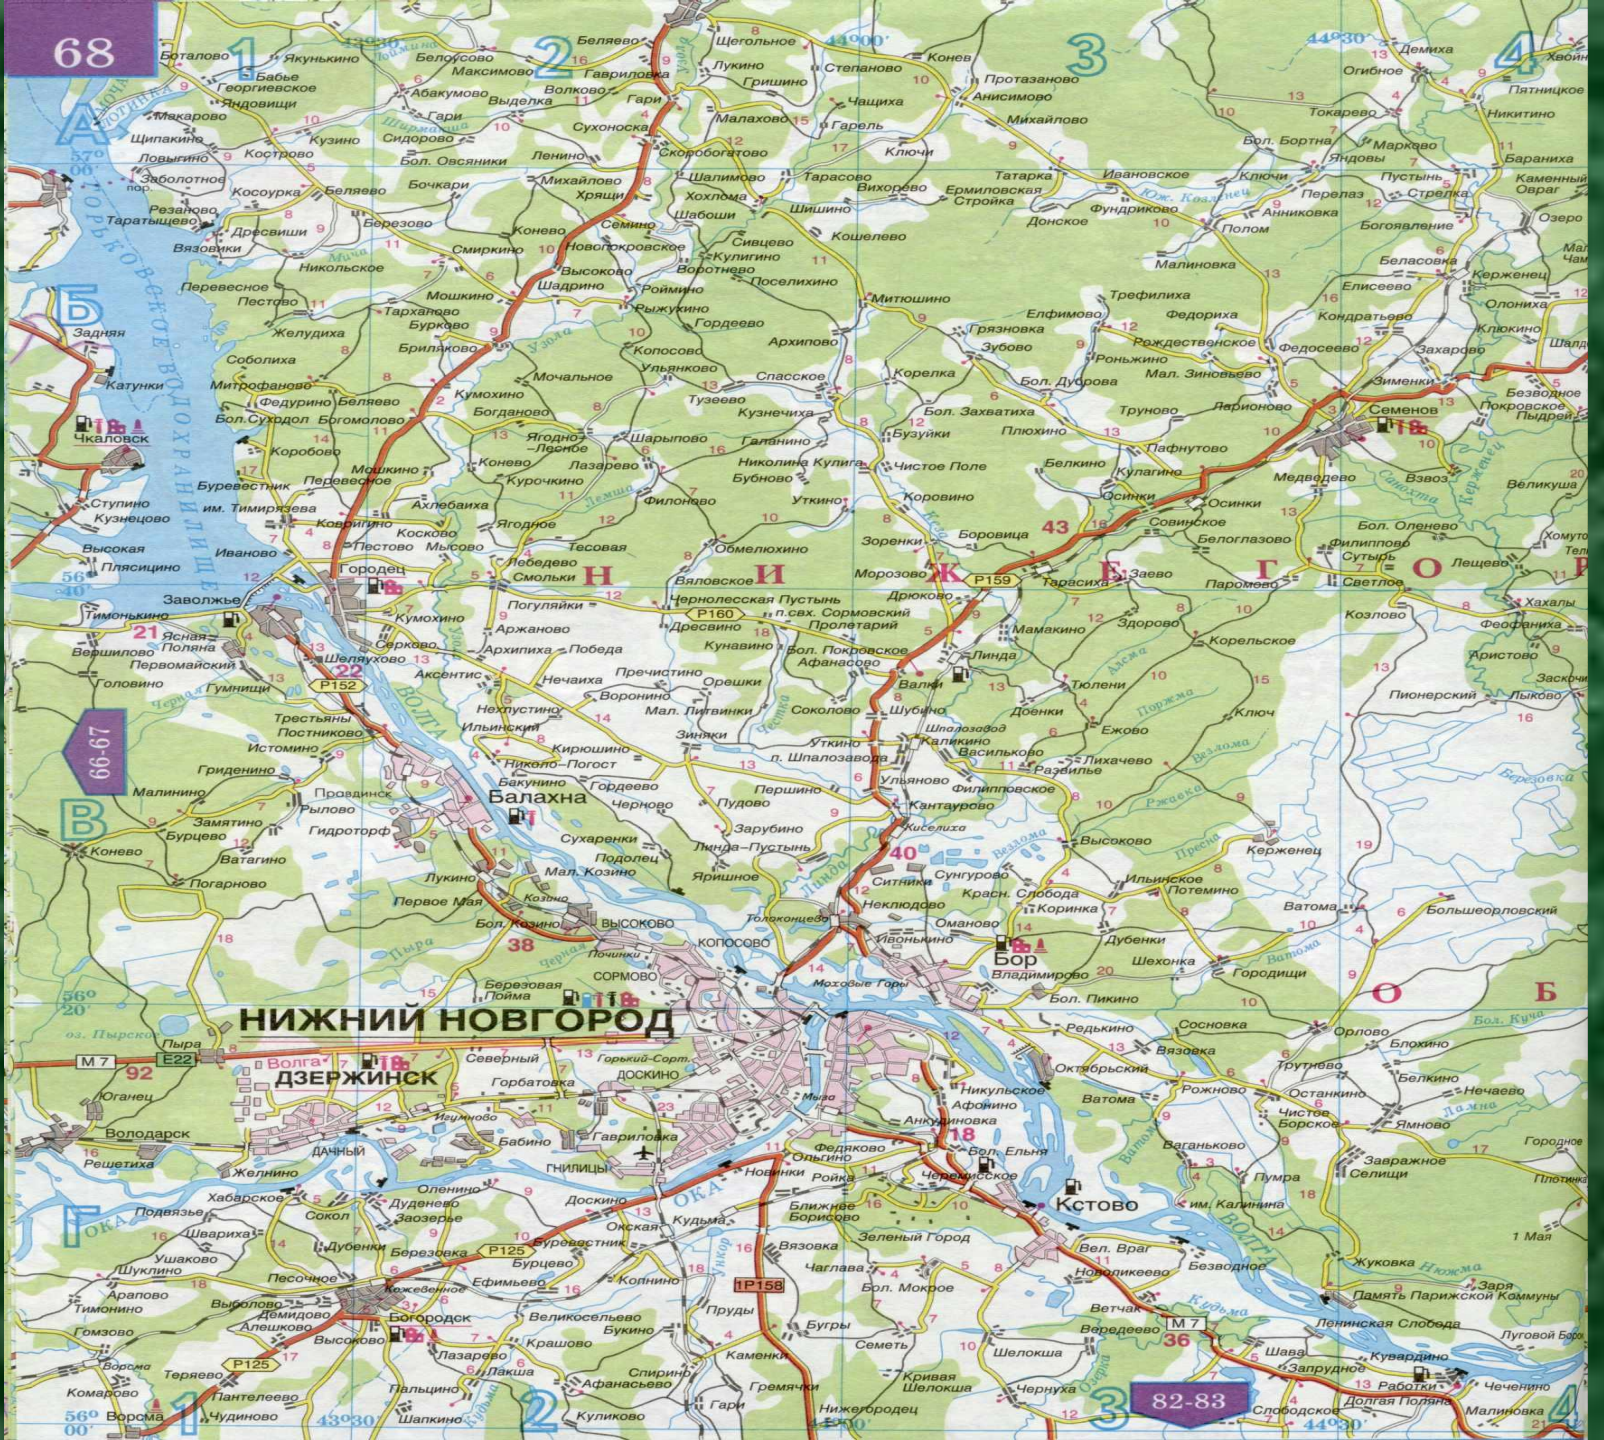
68

1 2 3 4

А Б В Г

Боталово
Якунькино
Белоусово
Беляево
Щегольное
Степаново
Конев
Протазаново
Демиха
Хвоин
Бабье
Георгиевское
Максимово
Гавриловка
Лукино
Анисимово
Огибное
Пятницкое
Яндовищи
Абакумово
Волково
Гари
Гришино
Чащиха
Михайлово
Токарево
Никитино
Макарово
Выделка
Гари
Малахово
Гарель
Шипакино
Кузино
Сидорово
Сухоноска
Скоробогатово
Бол. Бортна
Марково
Бараниха
Ловыгино
Кострово
Бол. Овсяники
Ленино
Ключи
Татарка
Ивановское
Яндовы
Пустынь
Каменный Овраг
Заболотное
Косоурка
Беляево
Бочкари
Михайлово
Хряцы
Шалимово
Тарасово
Вихорево
Ермоловская Стройка
Фундриково
Ключи
Перелаз
Стрелка
Татарищево
Хохлома
Шишино
Аниковка
Богоявление
Озеро
Древишки
Березово
Конево
Семино
Шабоши
Донское
Полом
Вязовики
Никольское
Смиркино
Новопокровское
Сивцево
Кошелево
Кулигино
Малиновка
Беласовка
Перевесное
Пестово
Мошкино
Высоково
Воротнево
Поселихино
Трефилиха
Керженец
Шадрино
Ройкино
Митюшино
Елисеево
Олониха
Задняя
Тарханово
Рыжукино
Елфимово
Федориха
Кондратьево
Клюкино
Желудиха
Бурнаково
Гордеево
Архипово
Грязновка
Рождественское
Федосеево
Захарово
Соболиха
Бриляково
Колосово
Зубово
Ронькино
Зименки
Катунки
Митрофаново
Мочальное
Ульянково
Спасское
Корелка
Бол. Дуброва
Мал. Зиновьево
Безводное
Белявино
Беляево
Кумохино
Богданово
Тузеево
Кузнечиха
Бол. Захватиха
Труново
Ларионово
Семенов
Покровское
Чкаловск
Бол. Суходол
Богомолово
Ягодно-Лесное
Шарыпово
Галанино
Бузуйки
Плюхино
Пафнутово
Коробово
Конево
Лазарево
Николина Кулига
Чистое Поле
Белкино
Кулагино
Медведево
Взвоз
Великуша
Буревестник
Перевесное
Мошкино
Курочкино
Бубново
Коровино
Осинки
Осинки
Ступино
им. Тимирязева
Ахлебаиха
Филонево
Уткино
Совинское
Кузнецово
Коврижино
Косково
Ягодное
Обмелюхино
Зоренки
Боровица
Белоглазово
Бол. Оленево
Высокая
Пестово
Мысово
Тесовая
Филиппово
Хомуто
Плясихино
Иваново
Городец
Лебедево
Вязовское
Морозово
Тарасиха
Заево
Паромово
Светлое
Лещево
Н И Ж Е Г О Р
Заволжье
Смольки
Чернолесская Пустынь
п.свх. Сормовский
Хахалы
Тимонькино
Кумохино
Погуляйки
Пролетарий
Дрюково
Мамакино
Здорово
Козлово
Феофаниха
Ясная Поляна
Зеркино
Аржаново
Дресвино
Кунавино
Бол. Покровское
Афанасово
Линда
Корельское
Аристово
Вершилово
Первомайский
Шелуяхово
Архипиха
Победа
Чанаиха
Пречистино
Валки
Тюлени
Пионерский
Лыково
Головино
Гумнищи
Аксентис
Воронино
Орешки
Доенки
Заскоч
Нехпустино
Мал. Пятвинки
Соколово
Шубино
Шпалозавод
Ключ
Трестьяны
Постниково
Ильинский
Зиньки
Каликино
Ежово
Истомино
Кирюшино
Уткино
Васильково
Лихачево
Гриденино
Никольо-Погост
п. Шпалозавода
Развилье
Малинино
Продинск
Бакунино
Гордеево
Першино
Ульяново
Филипповское
Замятино
Рылово
Балахна
Черново
Пудово
Кантаурово
Бурцево
Гидроторф
Сухаренки
Зарубино
Киселиха
Высоково
Конево
Ватагино
Подолец
Линда-Пустынь
Сунгурово
Керженец
Погарново
Лукино
Мал. Козино
Яришное
Ситники
Красн. Слобода
Ильинское
Потемнино
Ватома
Первое Мая
Козино
Толоконцево
Неклюдово
Коринка
Большеорловский
Бол. Козино
Высоково
Копосово
Ивонькино
Оманово
Бор
Дубенки
Сормово
Владимирово
Шехонка
Городищи
Березовая Пойма
Мозовые Горы
Бол. Пикино
О Б
оз. Пырско
НИЖНИЙ НОВГОРОД
Редькино
Сосновка
Орлово
Пыра
Северный
Горький-Сорт.
Вязовка
Трутнево
Блохино
Юганец
ДЗЕРЖИНСК
Горбатовка
Доскино
Мыза
Никульское
Октябрьский
Белкино
Волга
Афонино
Ватома
Рожново
Останкино
Нечаево
Володарск
Анкудиновка
Чистое Борское
Ямново
Бабино
Гавриловка
Федяково
Бол. Ельня
Ваганьково
Городное
Решетиха
Данный
Желнино
Гнилицы
Ольгино
Черемисское
Заправжское Селищи
Новинки
Ройка
Кстово
Пумра
Плотинк
Хабарское
Оленино
Доскино
Ближнее Борисово
им. Калинина
Подвязье
Дуденево
Заозерье
Ока
Швариха
Сокол
Березовка
Буревестник
Зеленый Город
Вел. Врат
Жуковка
1 Мая
Дубенки
Оксская
Вязовка
Новоликеево
Безводное
Заря
Ушаково
Шуклино
Песочное
Ефимьево
Бурцево
Чаглава
Память Парижской Коммуны
Арапово
Тимонино
Выползово
Демидово
Богородск
Бол. Мокрое
Вечай
Ленинская Слобода
Алешково
Высоково
Великосельево
Пруды
Бугры
Верхнее Луговой Бор
Гомзово
Лазарево
Букино
Семеть
Шелокша
Шава
Кувардино
Крашово
Каменки
Запрудное
Работки
Теряево
Пантелеево
Лакша
Спирино
Кривая Шелокша
Чернуха
Чеченино
Комарово
Пальцино
Афанасьево
Гремячки
Долгая Поляна
Ворсма
Чудиново
Шапкино
Куликово
Гари
Нижегородец
Слободское
Малиновка
Ока
Волга
Узола
Керженец
Пыра
Сапахта
Линда
Везлома
Кудьма
Кеша
Горьковское водохранилище
М 7
Е22
Р152
Р125
Р160
Р159
1Р158
21
22
38
40
43
18
92
36
56° 20'
56° 00'
57° 00'
43° 30'
44° 00'
44° 30'
66-67
82-83